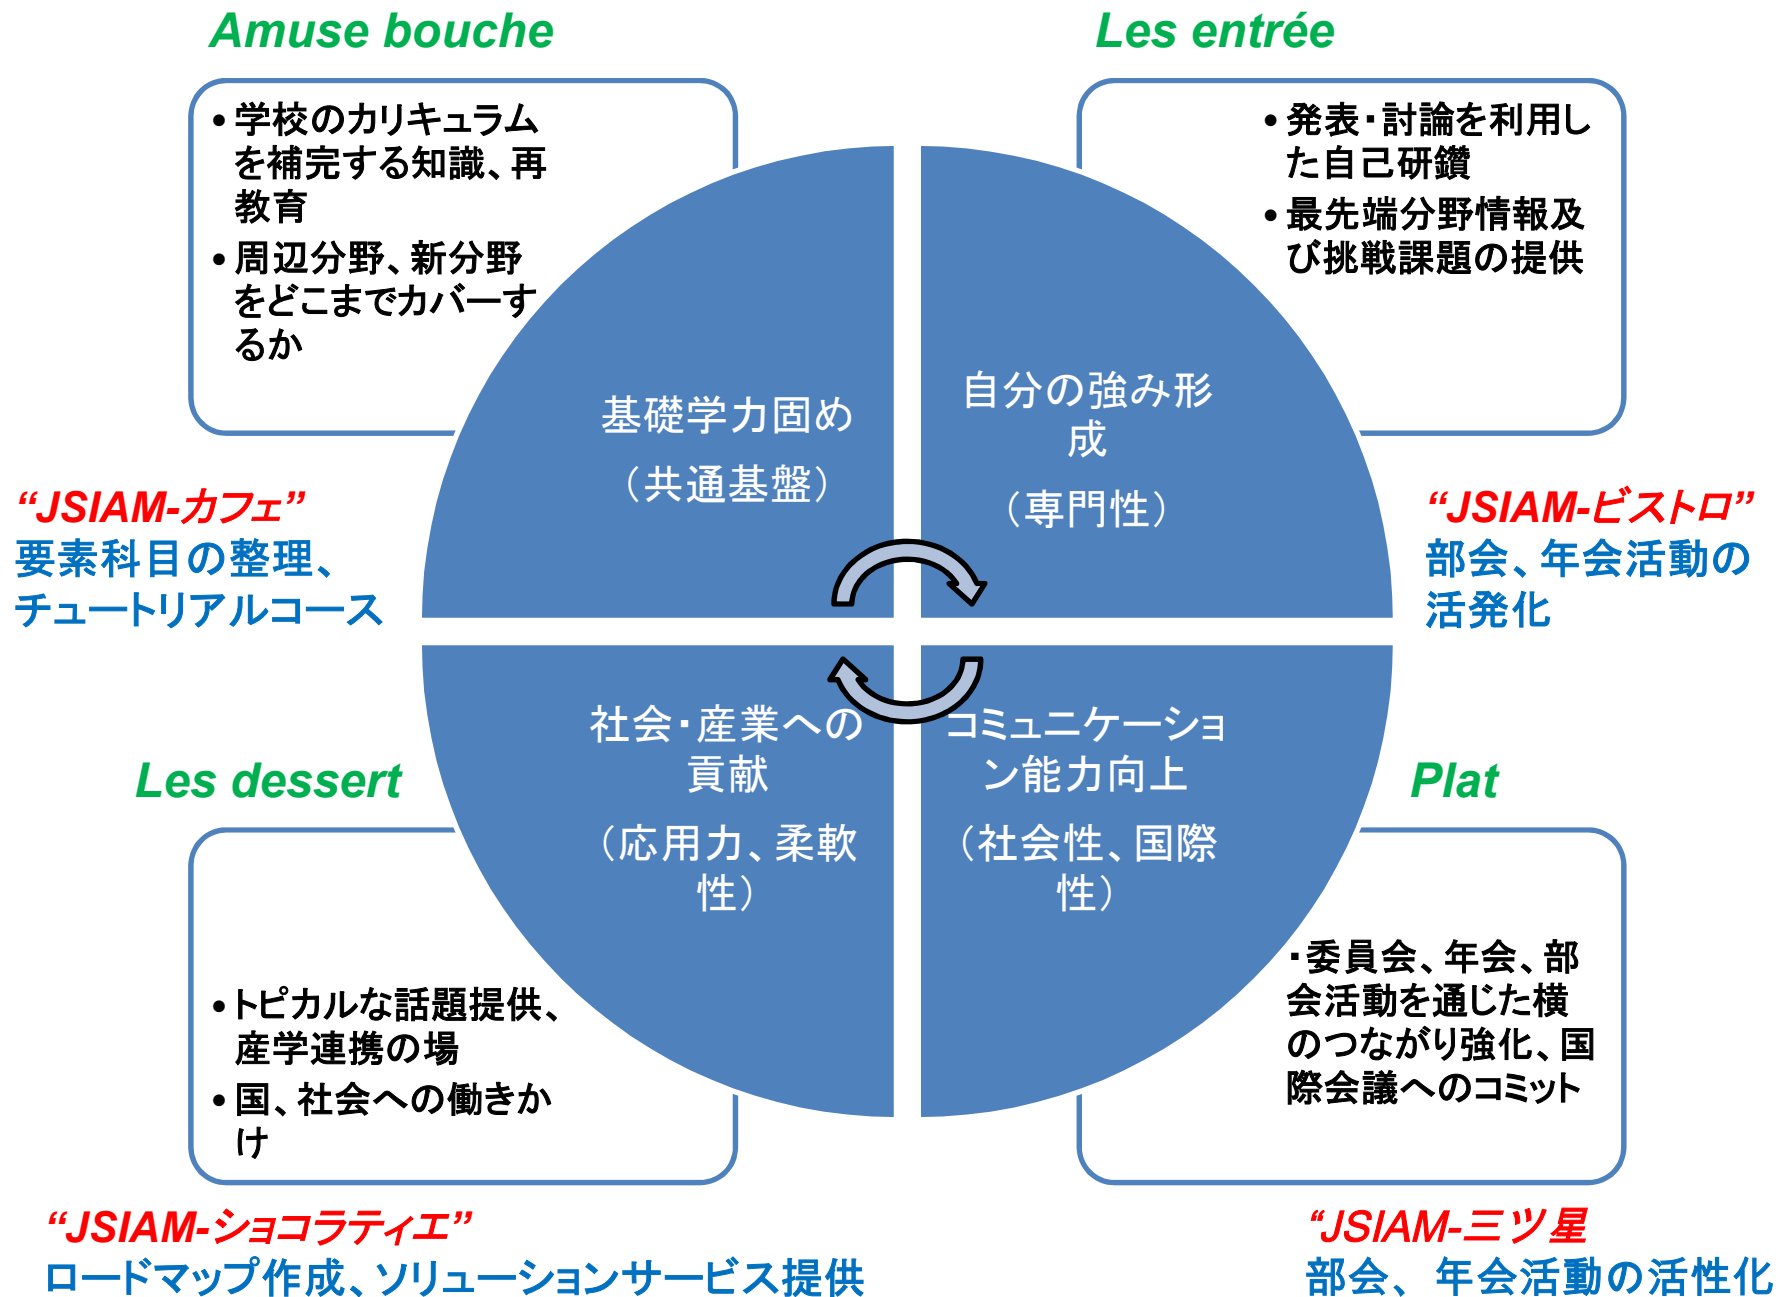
Amuse bouche

• 学校のカリキュラムを補完する知識、再教育
• 周辺分野、新分野をどこまでカバーするか

Les entrée

• 発表・討論を利用した自己研鑽
• 最先端分野情報及び挑戦課題の提供

基礎学力固め
（共通基盤）

自分の強み形成
（専門性）

“JSIAM-カフェ”
要素科目の整理、チュートリアルコース

“JSIAM-ビストロ”
部会、年会活動の活発化

社会・産業への貢献
（応用力、柔軟性）

コミュニケーション能力向上
（社会性、国際性）

Les dessert

Plat

• トピカルな話題提供、産学連携の場
• 国、社会への働きかけ

・委員会、年会、部会活動を通じた横のつながり強化、国際会議へのコミット

“JSIAM-ショコラティエ”
ロードマップ作成、ソリューションサービス提供

“JSIAM-三ツ星
部会、年会活動の活性化